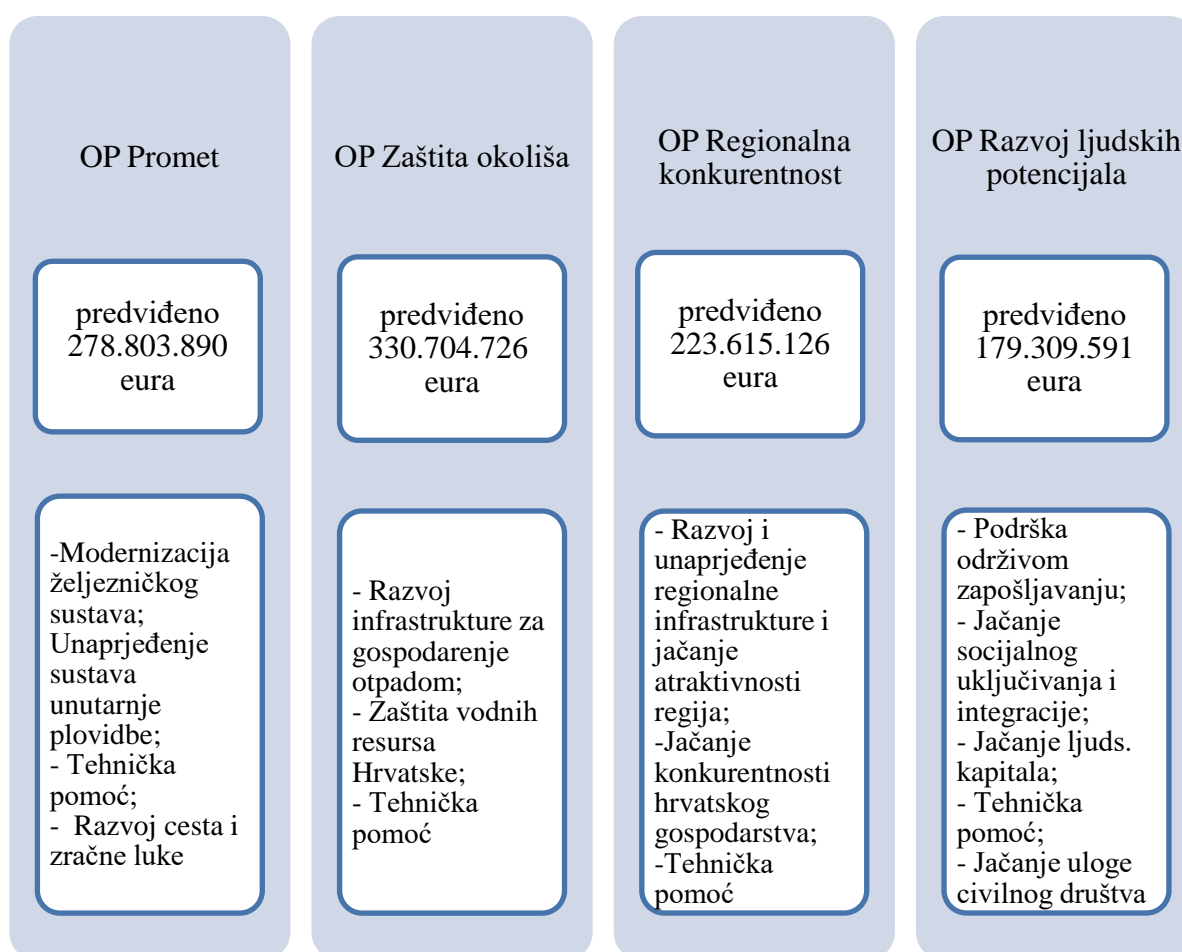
OP Promet

predviđeno 278.803.890 eura

-Modernizacija željezničkog sustava; Unaprjeđenje sustava unutarnje plovidbe;
- Tehnička pomoć;
- Razvoj cesta i zračne luke

OP Zaštita okoliša

predviđeno 330.704.726 eura

- Razvoj infrastrukture za gospodarenje otpadom;
- Zaštita vodnih resursa Hrvatske;
- Tehnička pomoć

OP Regionalna konkurentnost

predviđeno 223.615.126 eura

- Razvoj i unaprjeđenje regionalne infrastrukture i jačanje atraktivnosti regija;
-Jačanje konkurentnosti hrvatskog gospodarstva;
-Tehnička pomoć

OP Razvoj ljudskih potencijala

predviđeno 179.309.591 eura

- Podrška održivom zapošljavanju;
- Jačanje socijalnog uključivanja i integracije;
- Jačanje ljuds. kapitala;
- Tehnička pomoć;
- Jačanje uloge civilnog društva